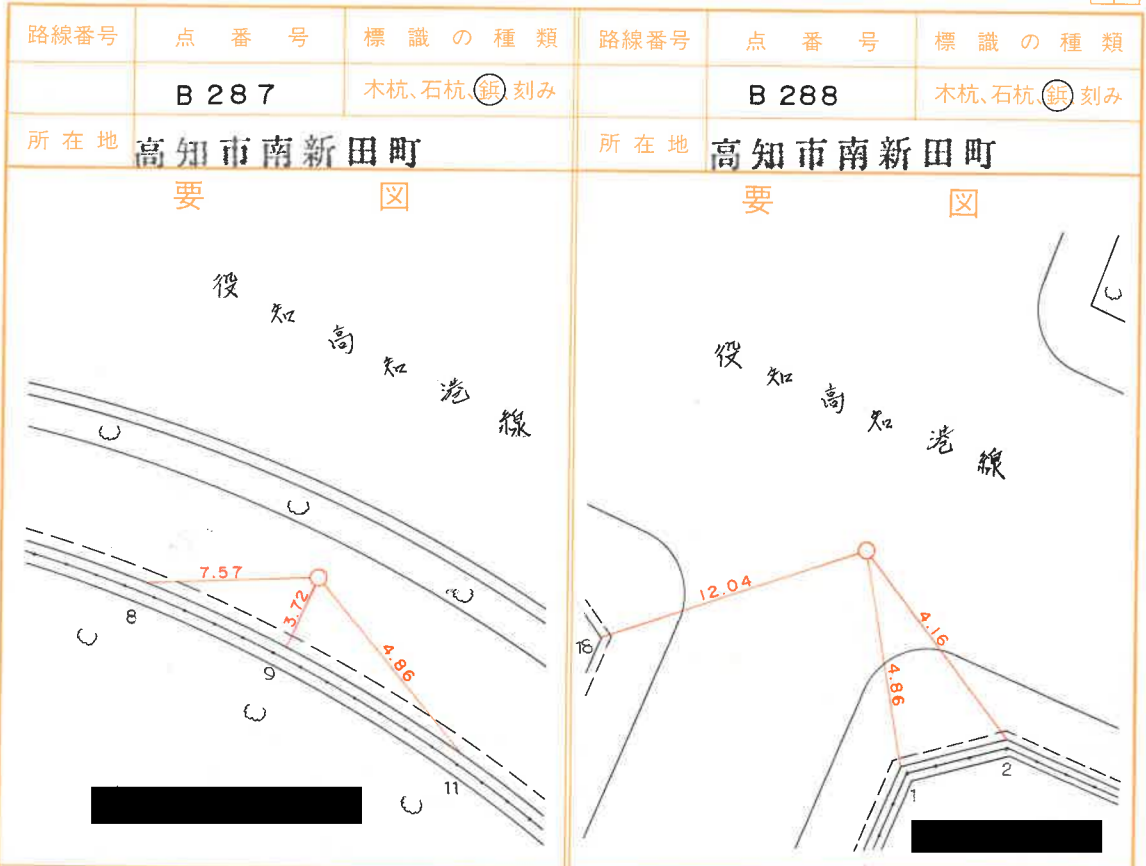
| 路線番号 | 点　番　号 | 標　識　の　種　類 |
|---|---|---|
| | B 287 | 木杭、石杭、鋲 刻み |
| 所 在 地 | 高知市南新田町 | |

要　　　　図

役知高知港線

7.57
3.72
4.86
8
9
11

| 路線番号 | 点　番　号 | 標　識　の　種　類 |
|---|---|---|
| | B 288 | 木杭、石杭、鋲 刻み |
| 所 在 地 | 高知市南新田町 | |

要　　　　図

役知高知港線

12.04
4.16
4.86
18
1
2